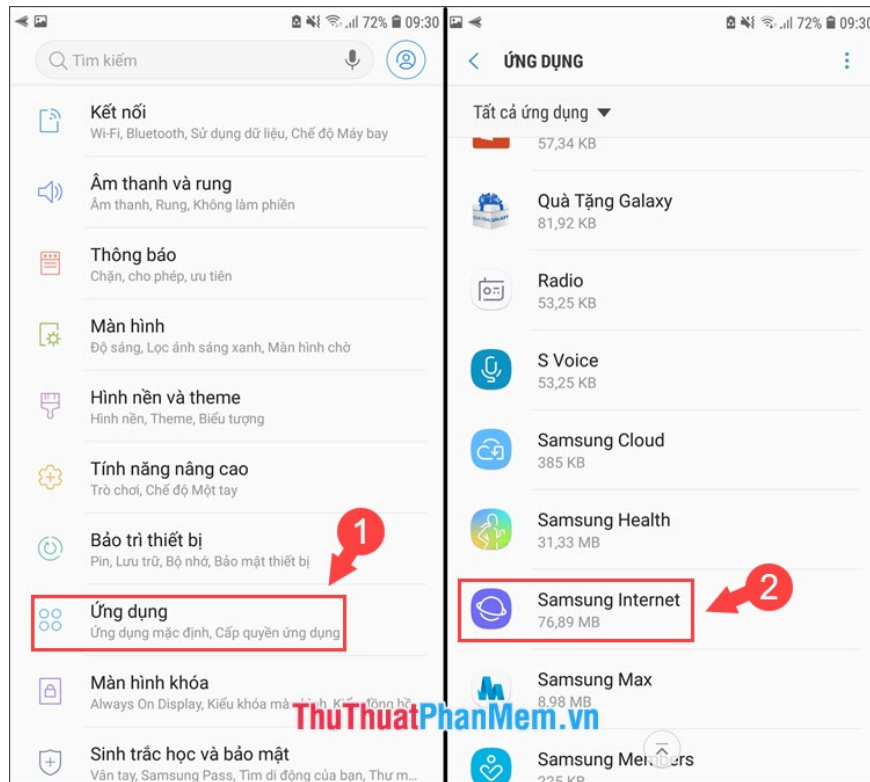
72% 09:30

Tìm kiếm

Kết nối
Wi-Fi, Bluetooth, Sử dụng dữ liệu, Chế độ Máy bay

Âm thanh và rung
Âm thanh, Rung, Không làm phiền

Thông báo
Chặn, cho phép, ưu tiên

Màn hình
Độ sáng, Lọc ánh sáng xanh, Màn hình chờ

Hình nền và theme
Hình nền, Theme, Biểu tượng

Tính năng nâng cao
Trò chơi, Chế độ Một tay

Bảo trì thiết bị
Pin, Lưu trữ, Bộ nhớ, Bảo mật thiết bị

1

Ứng dụng
Ứng dụng mặc định, Cấp quyền ứng dụng

Màn hình khóa
Always On Display, Kiểu khóa mà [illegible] Ki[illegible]

Sinh trắc học và bảo mật
Vân tay, Samsung Pass, Tìm di động của bạn, Thư m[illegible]

72% 09:30

ỨNG DỤNG

Tất cả ứng dụng

57,34 KB

Quà Tặng Galaxy
81,92 KB

Radio
53,25 KB

S Voice
53,25 KB

Samsung Cloud
385 KB

Samsung Health
31,33 MB

2

Samsung Internet
76,89 MB

Samsung Max
8,98 MB

Samsung Members
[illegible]

ThuThuatPhanMem.vn